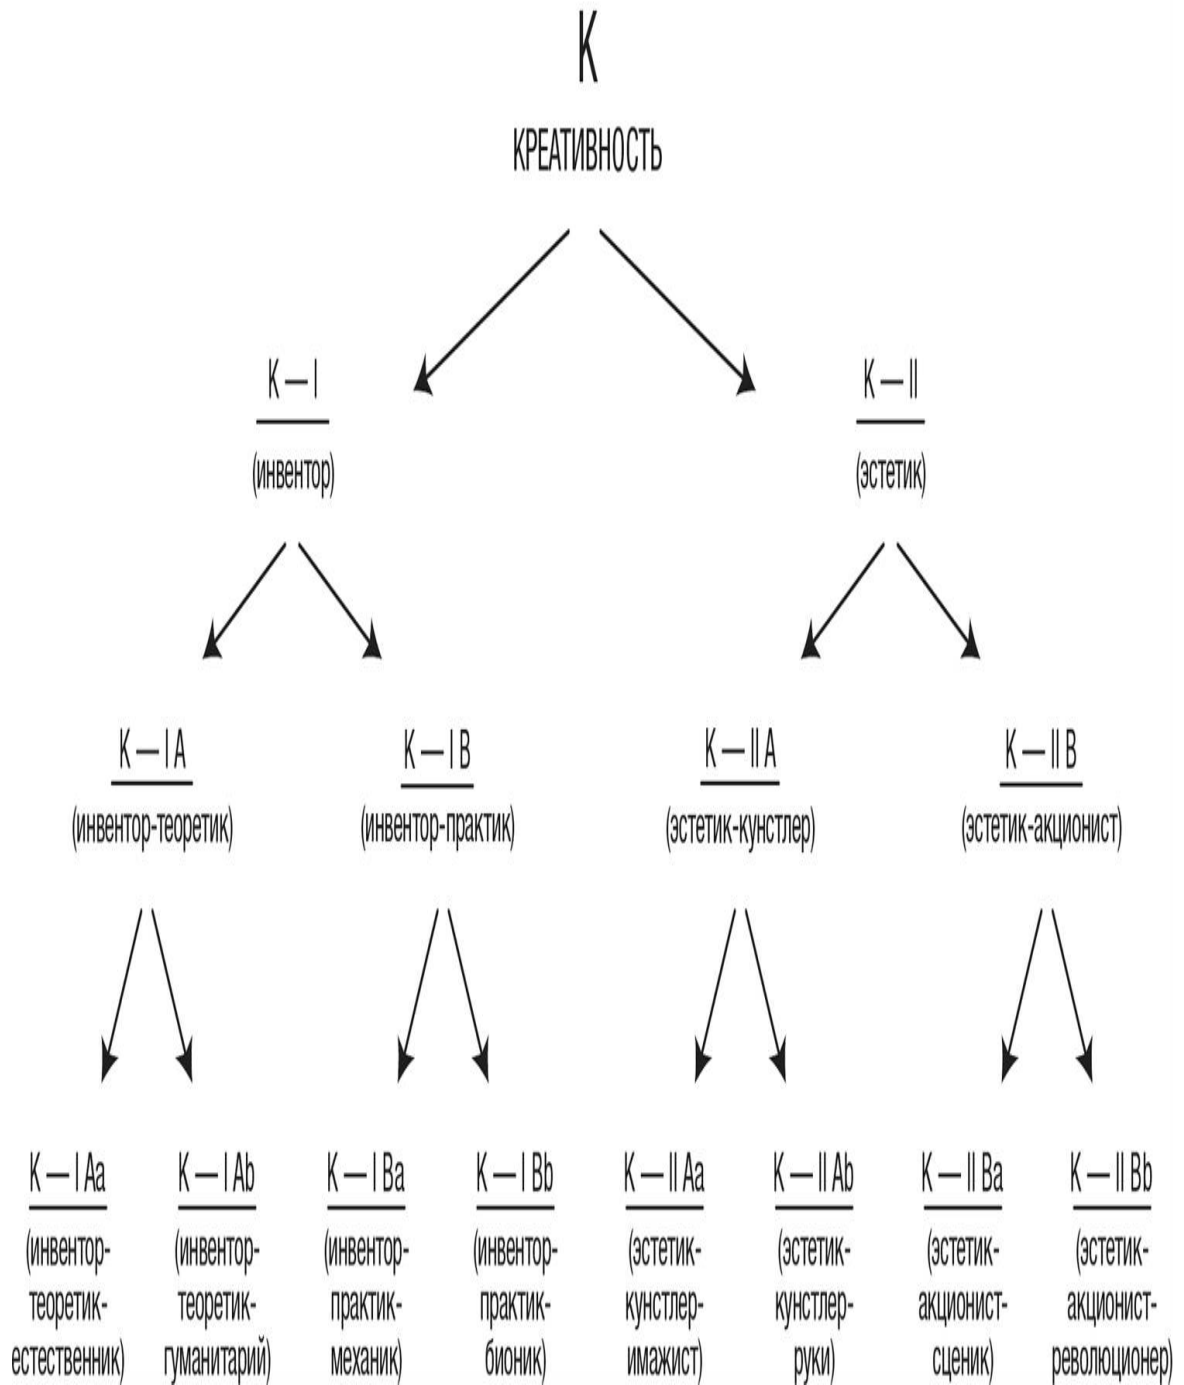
K

КРЕАТИВНОСТЬ

K — I
(инвентор)

K — II
(эстетик)

K — I A
(инвентор-теоретик)

K — I B
(инвентор-практик)

K — II A
(эстетик-кунстлер)

K — II B
(эстетик-акционист)

K — I Aa
(инвентор-теоретик-естественник)

K — I Ab
(инвентор-теоретик-гуманитарий)

K — I Ba
(инвентор-практик-механик)

K — I Bb
(инвентор-практик-бионик)

K — II Aa
(эстетик-кунстлер-имажист)

K — II Ab
(эстетик-кунстлер-руки)

K — II Ba
(эстетик-акционист-сценик)

K — II Bb
(эстетик-акционист-революционер)